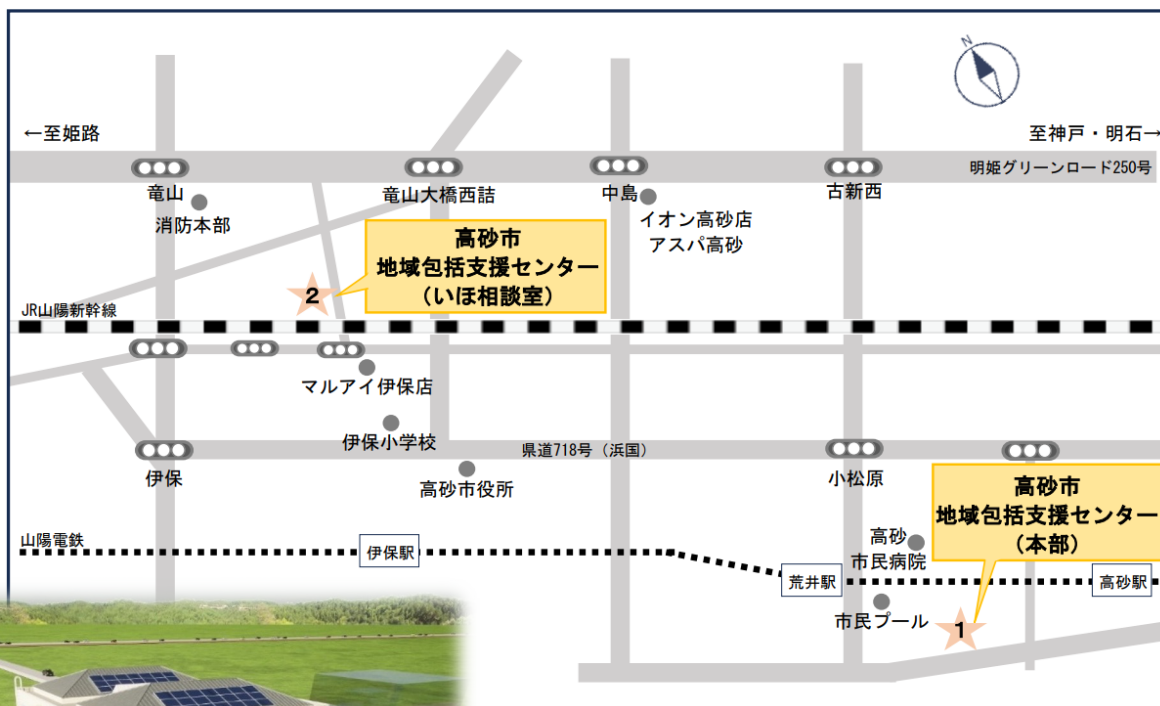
N

←至姫路

至神戸・明石→

明姫グリーンロード250号

竜山

竜山大橋西詰

中島

古新西

消防本部

イオン高砂店
アスパ高砂

高砂市
地域包括支援センター
（いほ相談室）

2

JR山陽新幹線

マルアイ伊保店

伊保小学校

県道718号（浜国）

伊保

高砂市役所

小松原

高砂市
地域包括支援センター
（本部）

山陽電鉄

伊保駅

高砂
市民病院

荒井駅

高砂駅

市民プール

1